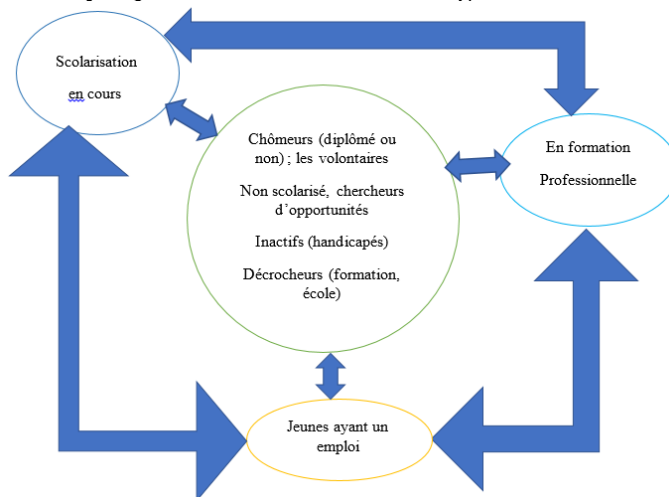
Scolarisation en cours

Chômeurs (diplômé ou non) ; les volontaires

Non scolarisé, chercheurs d'opportunités

Inactifs (handicapés)

Décrocheurs (formation, école)

En formation Professionnelle

Jeunes ayant un emploi